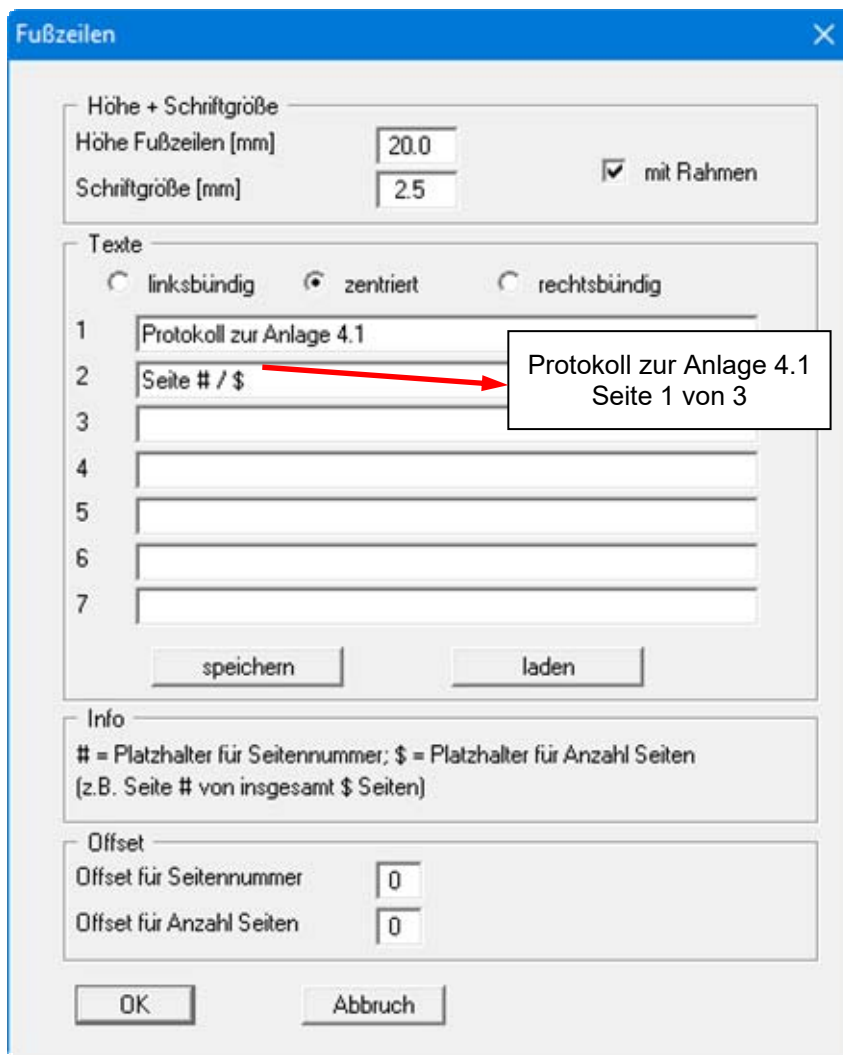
Fußzeilen

Höhe + Schriftgröße
Höhe Fußzeilen [mm] 20.0
Schriftgröße [mm] 2.5
mit Rahmen

Texte
linksbündig zentriert rechtsbündig
1 Protokoll zur Anlage 4.1
2 Seite # / $
3
4
5
6
7

Protokoll zur Anlage 4.1
Seite 1 von 3

speichern laden

Info
# = Platzhalter für Seitennummer; $ = Platzhalter für Anzahl Seiten
(z.B. Seite # von insgesamt $ Seiten)

Offset
Offset für Seitennummer 0
Offset für Anzahl Seiten 0

OK Abbruch